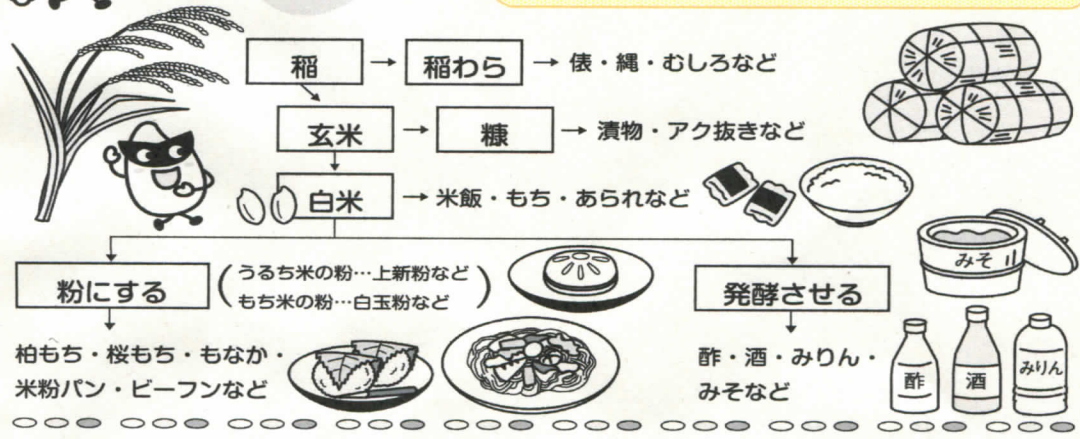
稲 → 稲わら → 俵・縄・むしろなど

玄米 → 糠 → 漬物・アク抜きなど

白米 → 米飯・もち・あられなど

粉にする (うるち米の粉…上新粉など もち米の粉…白玉粉など)

柏もち・桜もち・もなか・米粉パン・ビーフンなど

発酵させる

酢・酒・みりん・みそなど

みそ

酢

酒

みりん